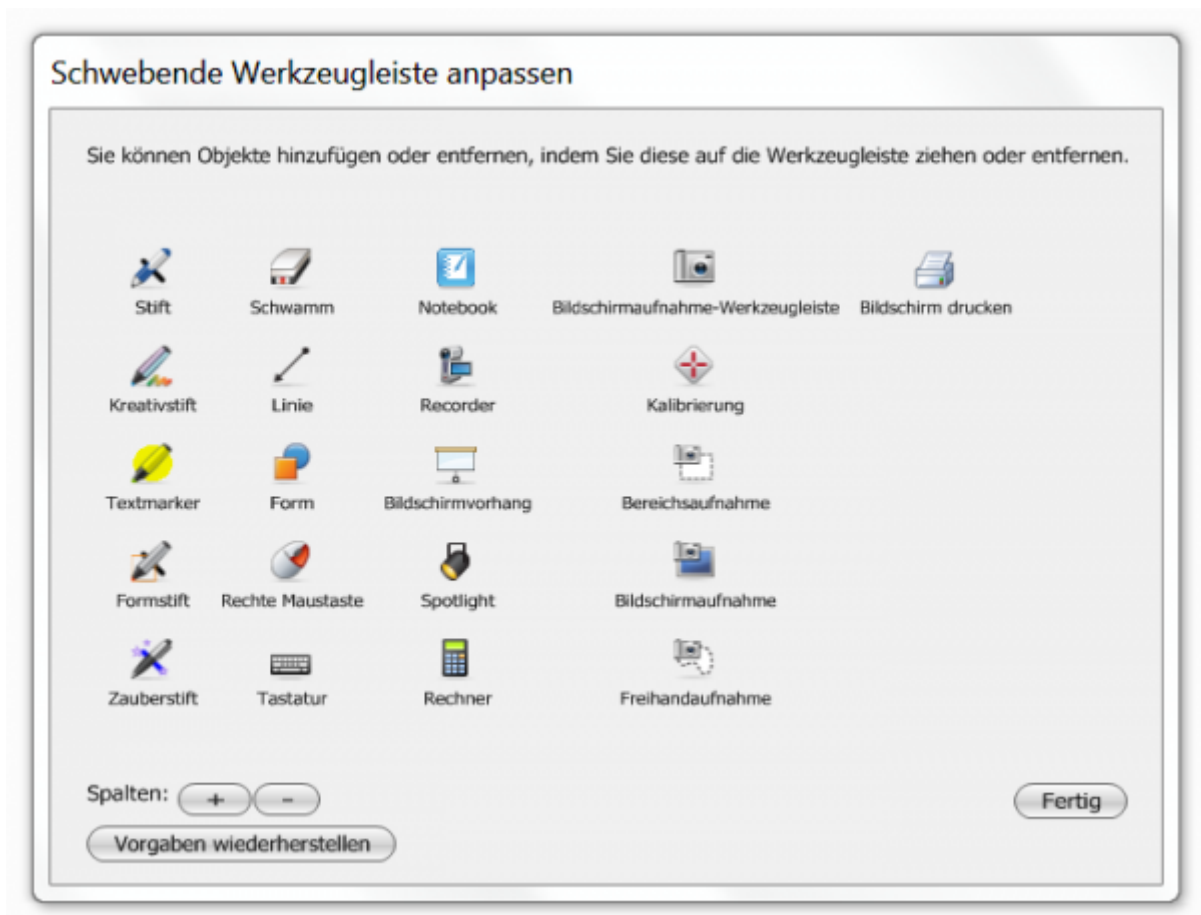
Schwebende Werkzeugleiste anpassen

Sie können Objekte hinzufügen oder entfernen, indem Sie diese auf die Werkzeugleiste ziehen oder entfernen.

Stift
Schwamm
Notebook
Bildschirmaufnahme-Werkzeugleiste
Bildschirm drucken
Kreativstift
Linie
Recorder
Kalibrierung
Textmarker
Form
Bildschirmvorhang
Bereichsaufnahme
Formstift
Rechte Maustaste
Spotlight
Bildschirmaufnahme
Zauberstift
Tastatur
Rechner
Freihandaufnahme

Spalten: + -
Vorgaben wiederherstellen
Fertig